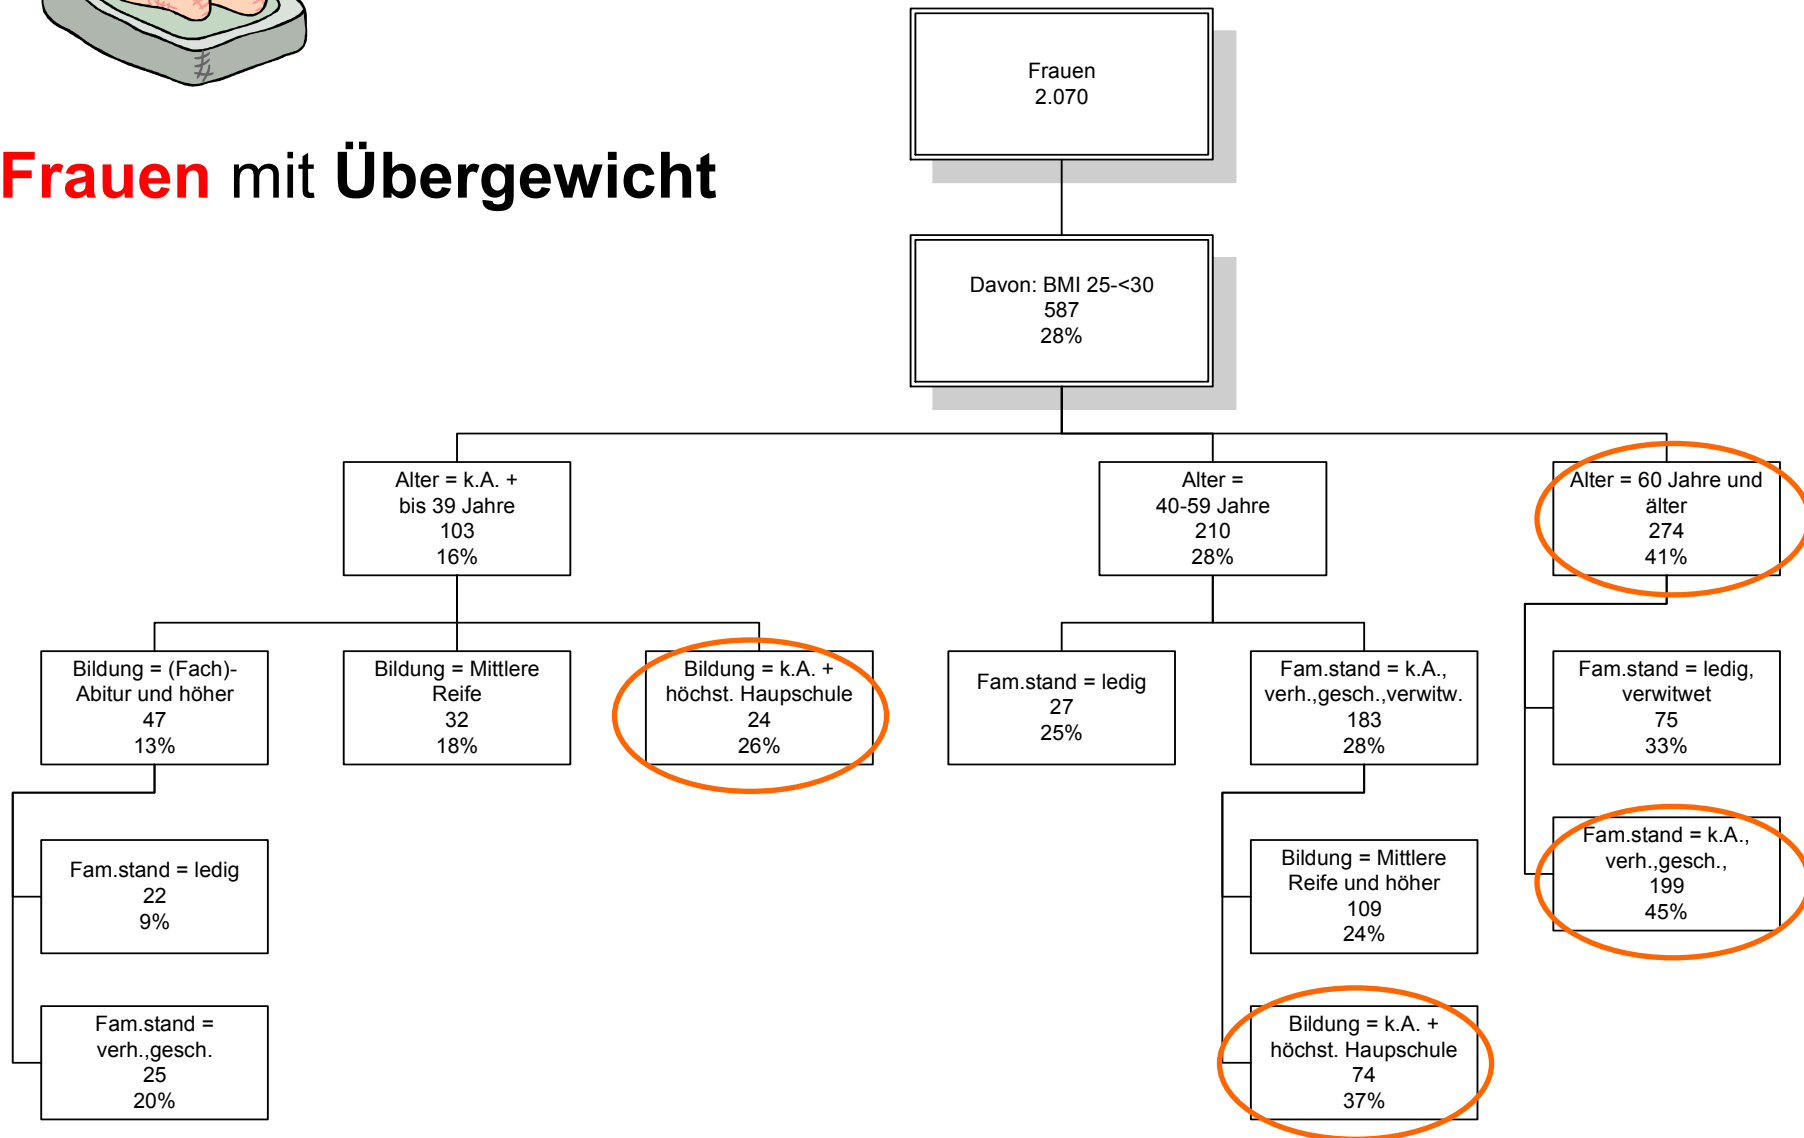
Frauen mit Übergewicht

Frauen
2.070

Davon: BMI 25-<30
587
28%

Alter = k.A. + bis 39 Jahre
103
16%

Alter = 40-59 Jahre
210
28%

Alter = 60 Jahre und älter
274
41%

Bildung = (Fach)-Abitur und höher
47
13%

Bildung = Mittlere Reife
32
18%

Bildung = k.A. + höchst. Hauptschule
24
26%

Fam.stand = ledig
27
25%

Fam.stand = k.A., verh.,gesch.,verwitw.
183
28%

Fam.stand = ledig, verwitwet
75
33%

Fam.stand = ledig
22
9%

Fam.stand = verh.,gesch.
25
20%

Bildung = Mittlere Reife und höher
109
24%

Bildung = k.A. + höchst. Hauptschule
74
37%

Fam.stand = k.A., verh.,gesch.,
199
45%